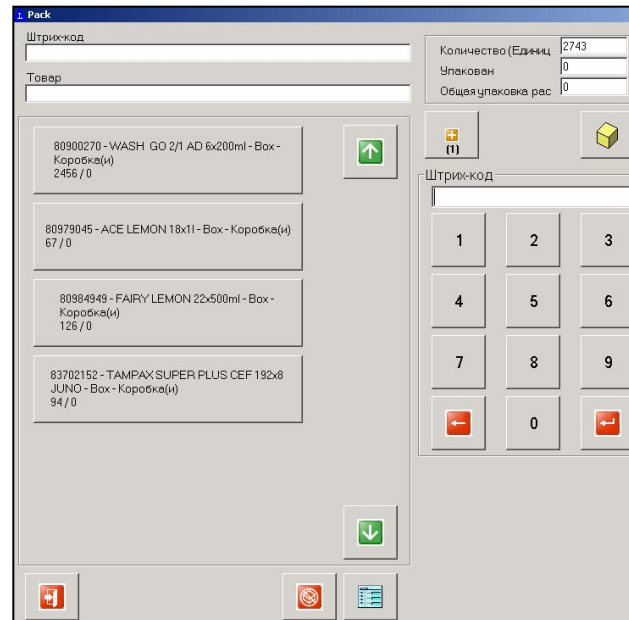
Pack

Штрих-код

Товар

Количество (Единиц 2743
Упакован 0
Общая упаковка рас 0

80900270 - WASH GO 2/1 AD 6x200ml - Box - Коробка(и)
2456 / 0

80979045 - ACE LEMON 18x1l - Box - Коробка(и)
67 / 0

80984949 - FAIRY LEMON 22x500ml - Box - Коробка(и)
126 / 0

83702152 - TAMPAX SUPER PLUS CEF 192x8 JUNO - Box - Коробка(и)
94 / 0

(1)

Штрих-код

1
2
3
4
5
6
7
8
9
0